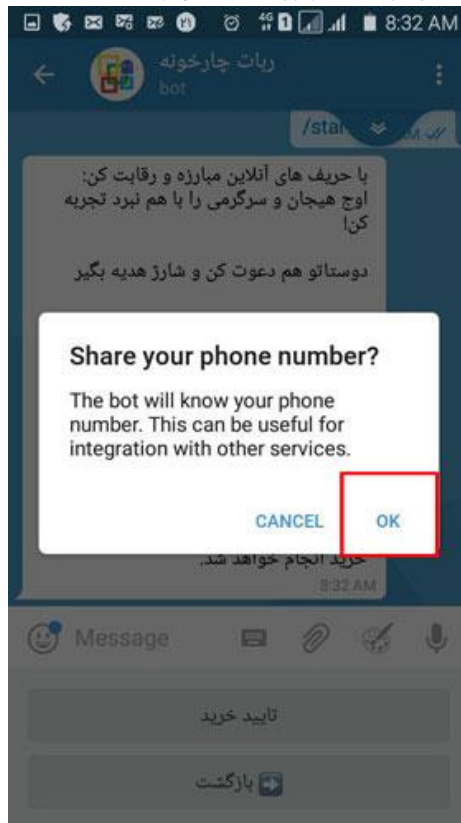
8:32 AM

ربات چارخونه
bot

/star

با حریف های آنلاین مبارزه و رقابت کن: اوج هیجان و سرگرمی را با هم نبرد تجربه کن!

دوستاتو هم دعوت کن و شارژ هدیه بگیر

Share your phone number?

The bot will know your phone number. This can be useful for integration with other services.

CANCEL OK

خرید انجام خواهد شد.
8:32 AM

Message

تایید خرید

بازگشت